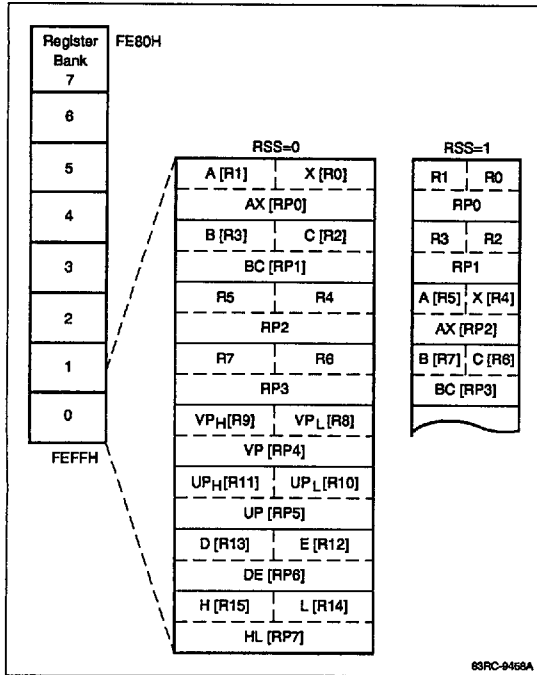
Register Bank 7

FE80H

6

5

4

3

2

1

0

FEFFH

RSS=0

| A [R1] | X [R0] |
|---|---|
| AX [RP0] | |
| B [R3] | C [R2] |
| BC [RP1] | |
| R5 | R4 |
| RP2 | |
| R7 | R6 |
| RP3 | |
| $VP_H$[R9] | $VP_L$ [R8] |
| VP [RP4] | |
| $UP_H$[R11] | $UP_L$ [R10] |
| UP [RP5] | |
| D [R13] | E [R12] |
| DE [RP6] | |
| H [R15] | L [R14] |
| HL [RP7] | |

RSS=1

| R1 | R0 |
|---|---|
| RP0 | |
| R3 | R2 |
| RP1 | |
| A [R5] | X [R4] |
| AX [RP2] | |
| B [R7] | C [R6] |
| BC [RP3] | |

83RC-9458A